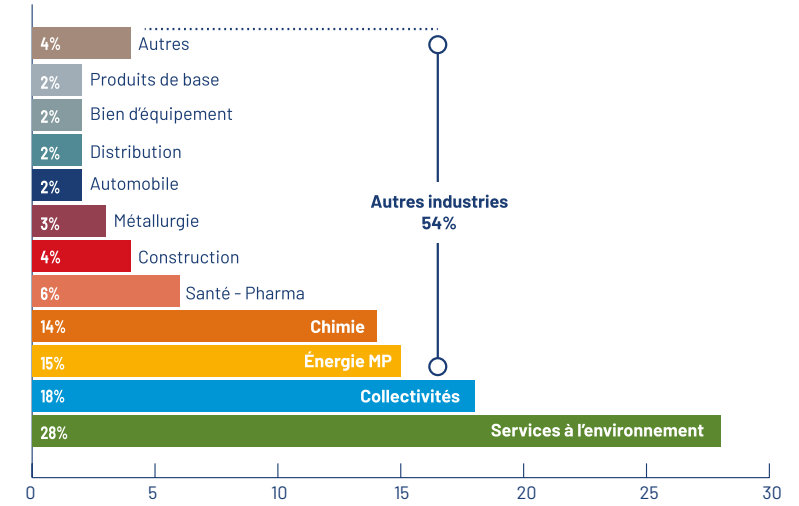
| Part | Secteur |
|---|---|
| 4% | Autres |
| 2% | Produits de base |
| 2% | Bien d'équipement |
| 2% | Distribution |
| 2% | Automobile |
| 3% | Métallurgie |
| 4% | Construction |
| 6% | Santé - Pharma |
| 14% | Chimie |
| 15% | Énergie MP |
| 18% | Collectivités |
| 28% | Services à l'environnement |

Autres industries
54%

0 5 10 15 20 25 30